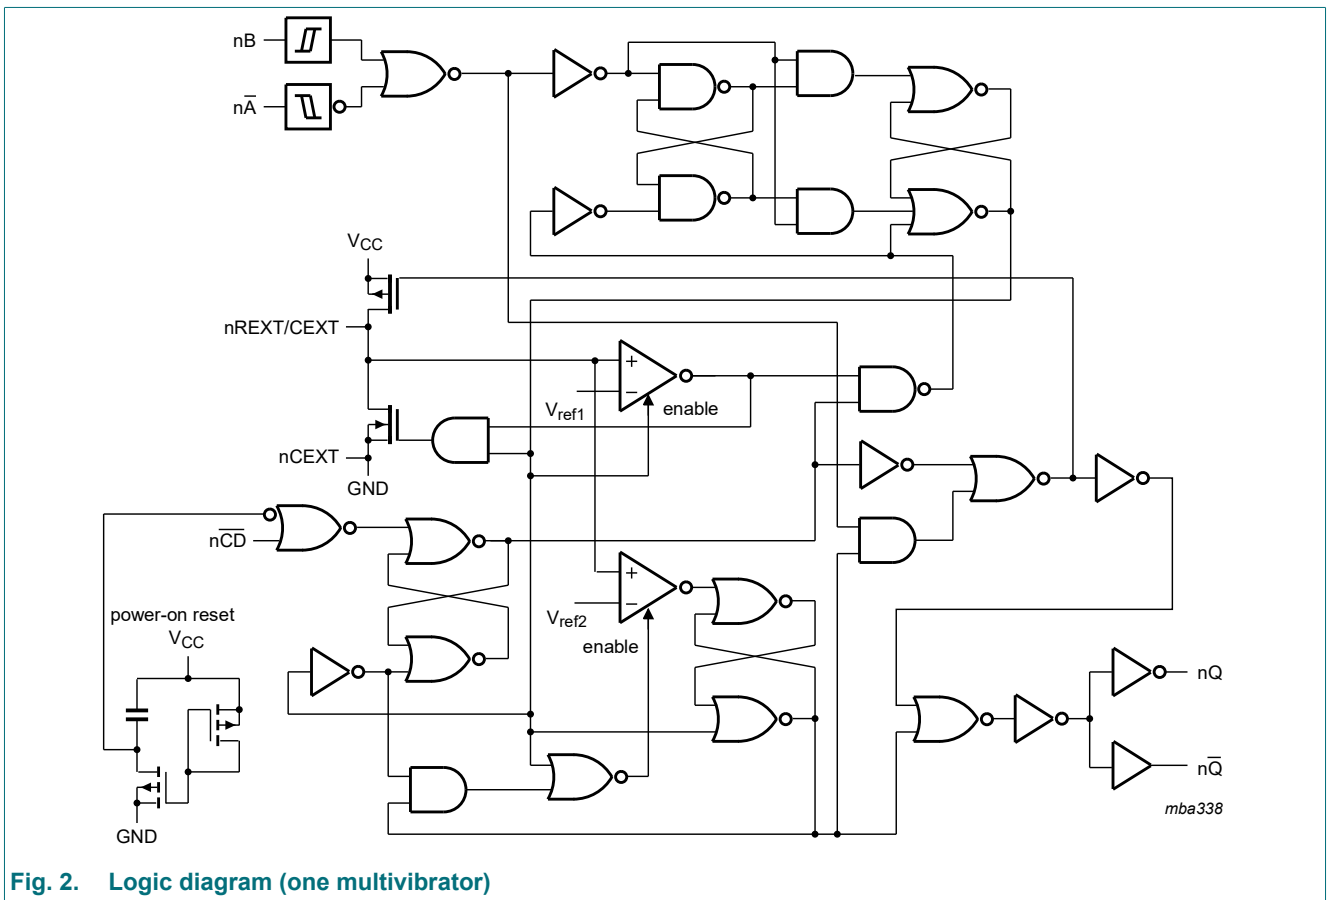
nB

n$\overline{A}$

$V_{CC}$

nREXT/CEXT

+

−

$V_{ref1}$

enable

nCEXT

GND

n$\overline{CD}$

power-on reset

$V_{CC}$

+

−

$V_{ref2}$

enable

GND

nQ

n$\overline{Q}$

mba338

Fig. 2. Logic diagram (one multivibrator)